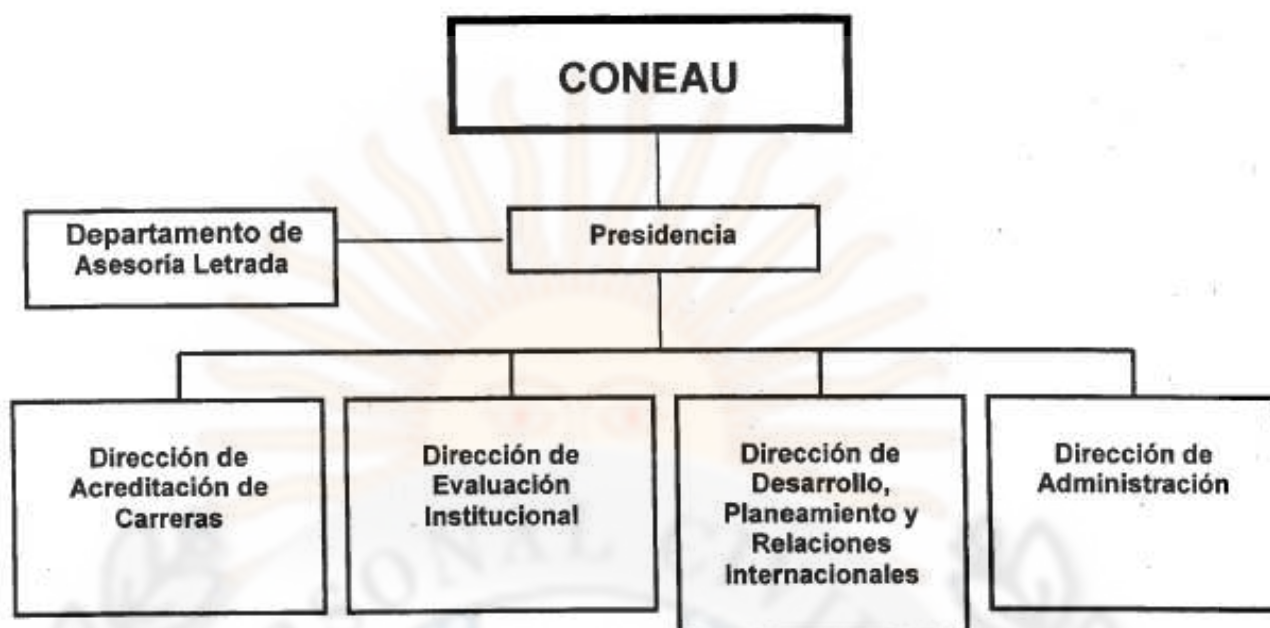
CONEAU

Departamento de Asesoría Letrada

Presidencia

Dirección de Acreditación de Carreras

Dirección de Evaluación Institucional

Dirección de Desarrollo, Planeamiento y Relaciones Internacionales

Dirección de Administración

ONAL